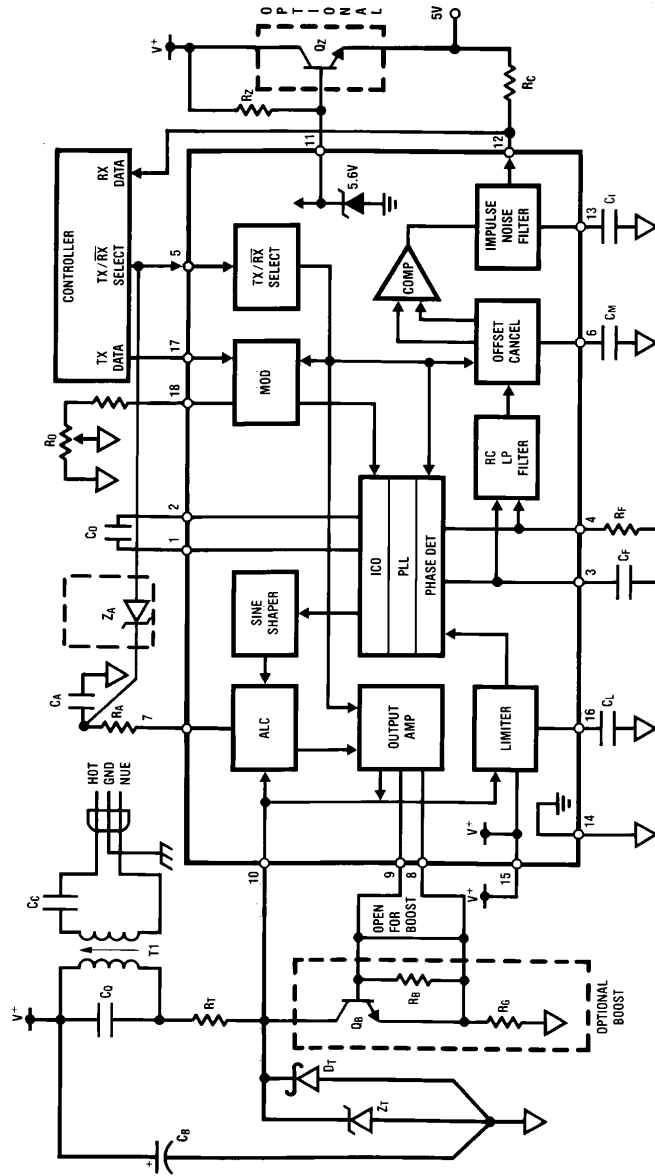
OPTIONAL

5V

$V^+$

$Q_Z$

$R_Z$

$R_C$

CONTROLLER

RX DATA

TX/$\overline{RX}$ SELECT

TX DATA

11

12

5.6V

5

17

18

TX/$\overline{RX}$ SELECT

MOD

COMP

IMPULSE NOISE FILTER

13

$C_I$

OFFSET CANCEL

6

$C_M$

RC LP FILTER

$R_O$

$C_O$

2

1

ICO

PLL

PHASE DET

4

$R_F$

3

$C_F$

$Z_A$

SINE SHAPER

$C_A$

$R_A$

7

ALC

OUTPUT AMP

LIMITER

16

$C_L$

HOT

GND

NUE

$V^+$

14

$C_C$

10

9

8

15

OPEN FOR BOOST

$V^+$

T1

$V^+$

$C_O$

$R_T$

$Q_B$

$R_B$

$R_G$

OPTIONAL BOOST

$D_T$

$Z_T$

$C_B$